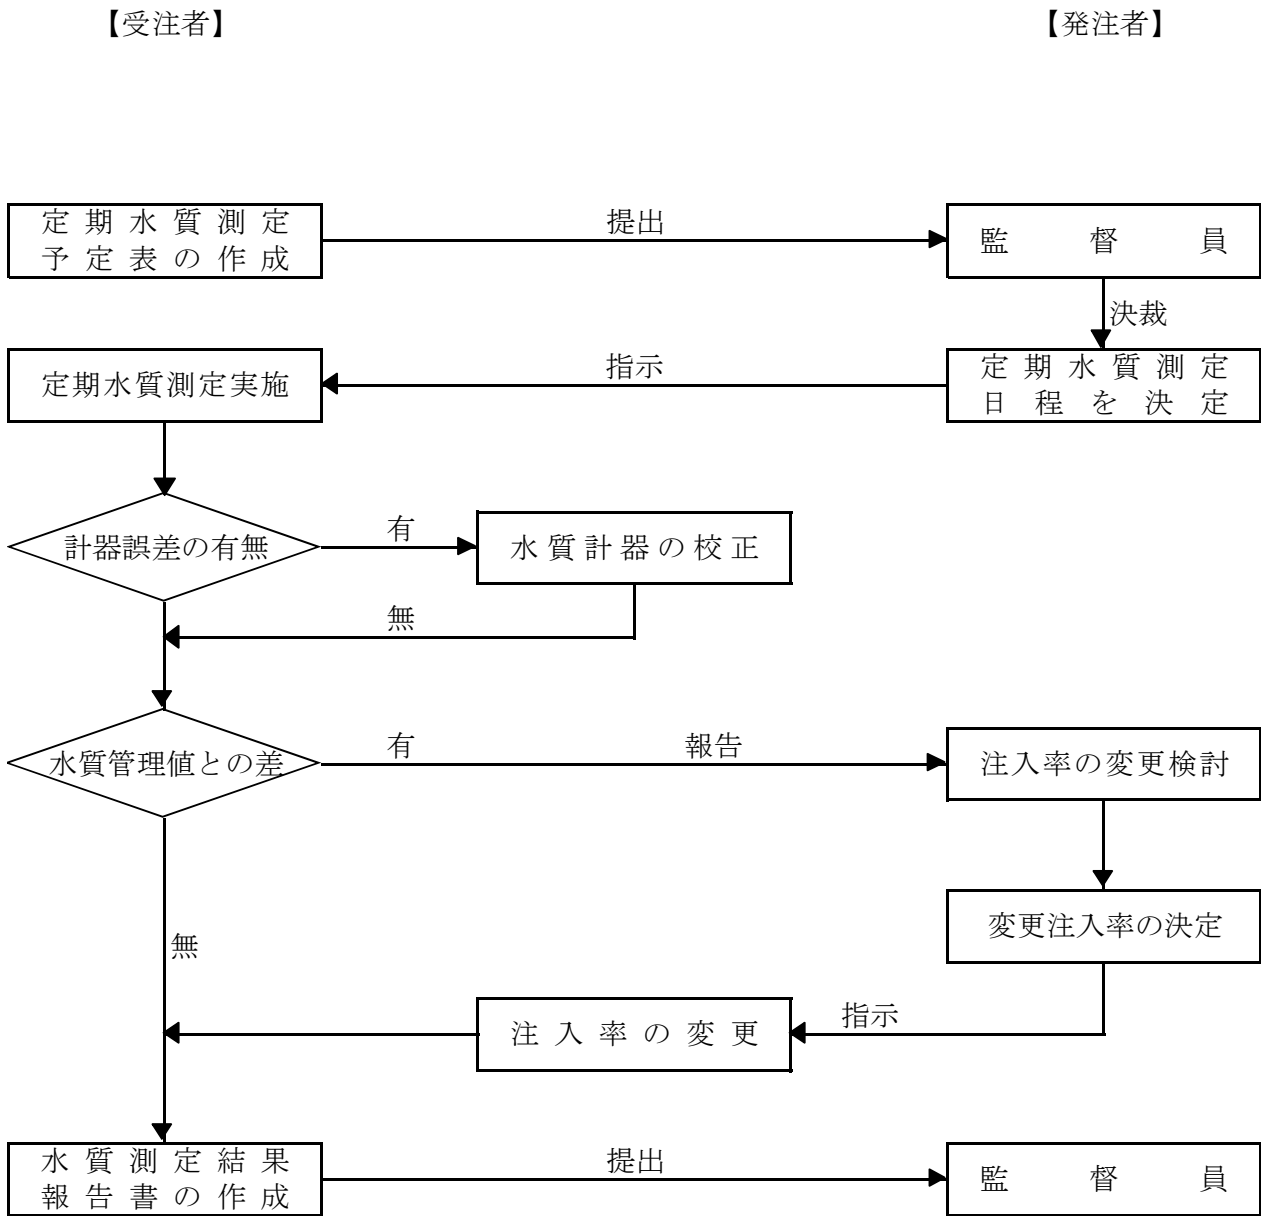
【受注者】

【発注者】

定期水質測定予定表の作成

提出

監督員

決裁

定期水質測定日程を決定

指示

定期水質測定実施

計器誤差の有無

有

水質計器の校正

無

水質管理値との差

有

報告

注入率の変更検討

変更注入率の決定

無

指示

注入率の変更

水質測定結果報告書の作成

提出

監督員